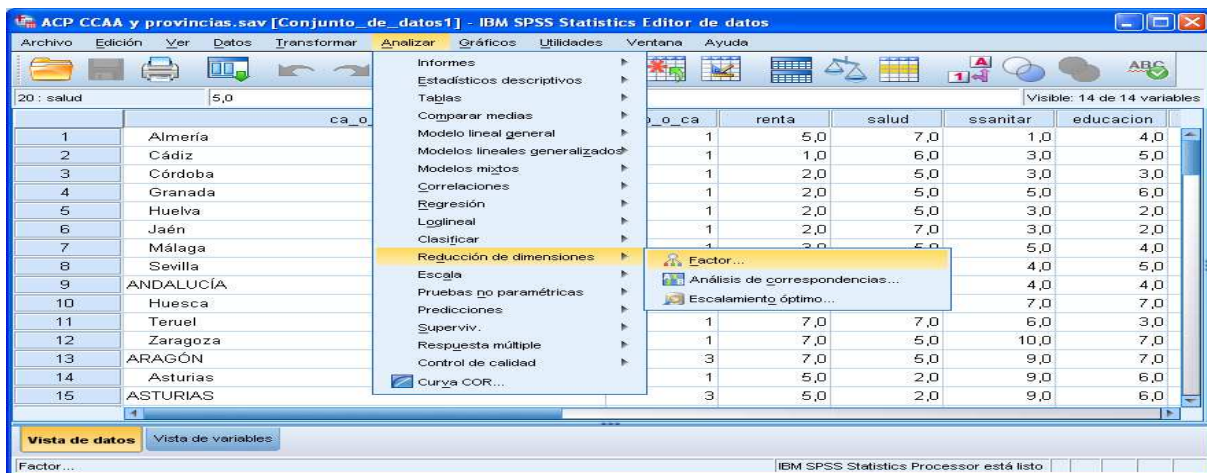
ACP CCAA y provincias.sav [Conjunto_de_datos1] - IBM SPSS Statistics Editor de datos

Archivo Edición Ver Datos Transformar Analizar Gráficos Utilidades Ventana Ayuda

20 : salud 5,0

Visible: 14 de 14 variables

Informes
Estadísticos descriptivos
Tablas
Comparar medias
Modelo lineal general
Modelos lineales generalizados
Modelos mixtos
Correlaciones
Regresión
Loglineal
Clasificar
Reducción de dimensiones
Escala
Pruebas no paramétricas
Predicciones
Superviv.
Respuesta múltiple
Control de calidad
Curva COR...

Factor...
Análisis de correspondencias...
Escalamiento óptimo...

| | ca_o | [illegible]_o_ca | renta | salud | ssanitar | educacion |
|---|---|---|---|---|---|---|
| 1 | Almería | 1 | 5,0 | 7,0 | 1,0 | 4,0 |
| 2 | Cádiz | 1 | 1,0 | 6,0 | 3,0 | 5,0 |
| 3 | Córdoba | 1 | 2,0 | 5,0 | 3,0 | 3,0 |
| 4 | Granada | 1 | 2,0 | 5,0 | 5,0 | 6,0 |
| 5 | Huelva | 1 | 2,0 | 5,0 | 3,0 | 2,0 |
| 6 | Jaén | 1 | 2,0 | 7,0 | 3,0 | 2,0 |
| 7 | Málaga | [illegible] | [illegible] | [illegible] | 5,0 | 4,0 |
| 8 | Sevilla | | | | 4,0 | 5,0 |
| 9 | ANDALUCÍA | | | | 4,0 | 4,0 |
| 10 | Huesca | | | | 7,0 | 7,0 |
| 11 | Teruel | 1 | 7,0 | 7,0 | 6,0 | 3,0 |
| 12 | Zaragoza | 1 | 7,0 | 5,0 | 10,0 | 7,0 |
| 13 | ARAGÓN | 3 | 7,0 | 5,0 | 9,0 | 7,0 |
| 14 | Asturias | 1 | 5,0 | 2,0 | 9,0 | 6,0 |
| 15 | ASTURIAS | 3 | 5,0 | 2,0 | 9,0 | 6,0 |

Vista de datos Vista de variables

Factor...

IBM SPSS Statistics Processor está listo